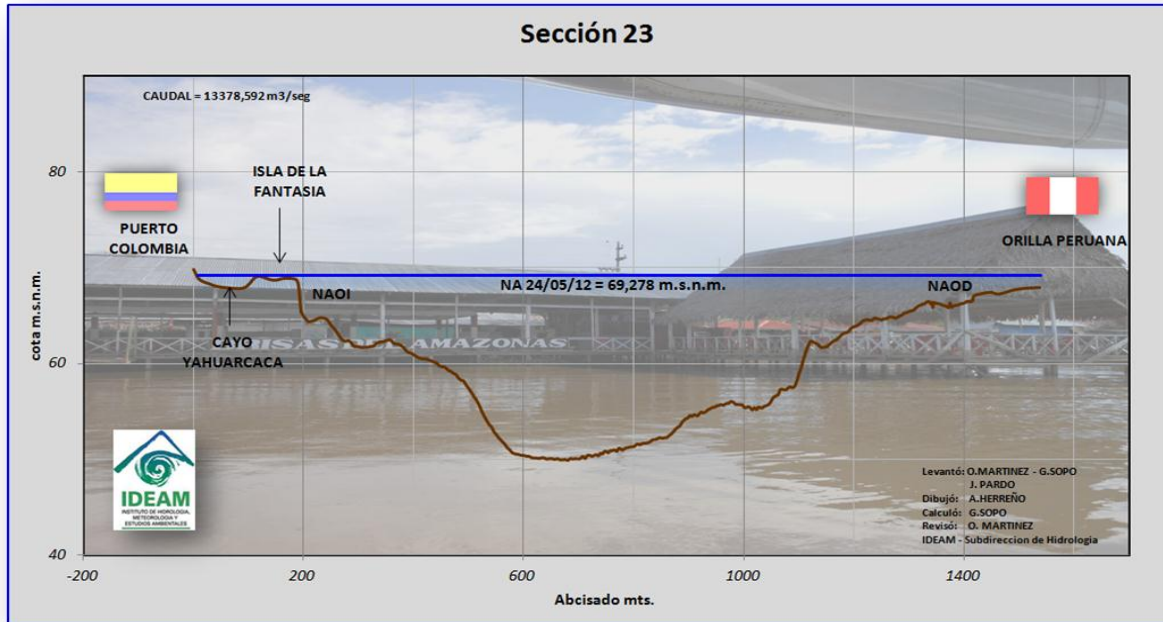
Sección 23

CAUDAL = 13378,592 m3/seg

80

60

40

cota m.s.n.m.

PUERTO COLOMBIA

ISLA DE LA FANTASIA

CAYO YAHUARCACA

NAOI

NA 24/05/12 = 69,278 m.s.n.m.

NAOD

ORILLA PERUANA

BRISAS DEL AMAZONAS

IDEAM
INSTITUTO DE HIDROLOGIA, METEOROLOGIA Y ESTUDIOS AMBIENTALES

Levantó: O.MARTINEZ - G.SOPO
J. PARDO
Dibujó: A.HERREÑO
Calculó: G.SOPO
Revisó: O. MARTINEZ
IDEAM - Subdireccion de Hidrologia

-200 200 600 1000 1400

Abcisado mts.